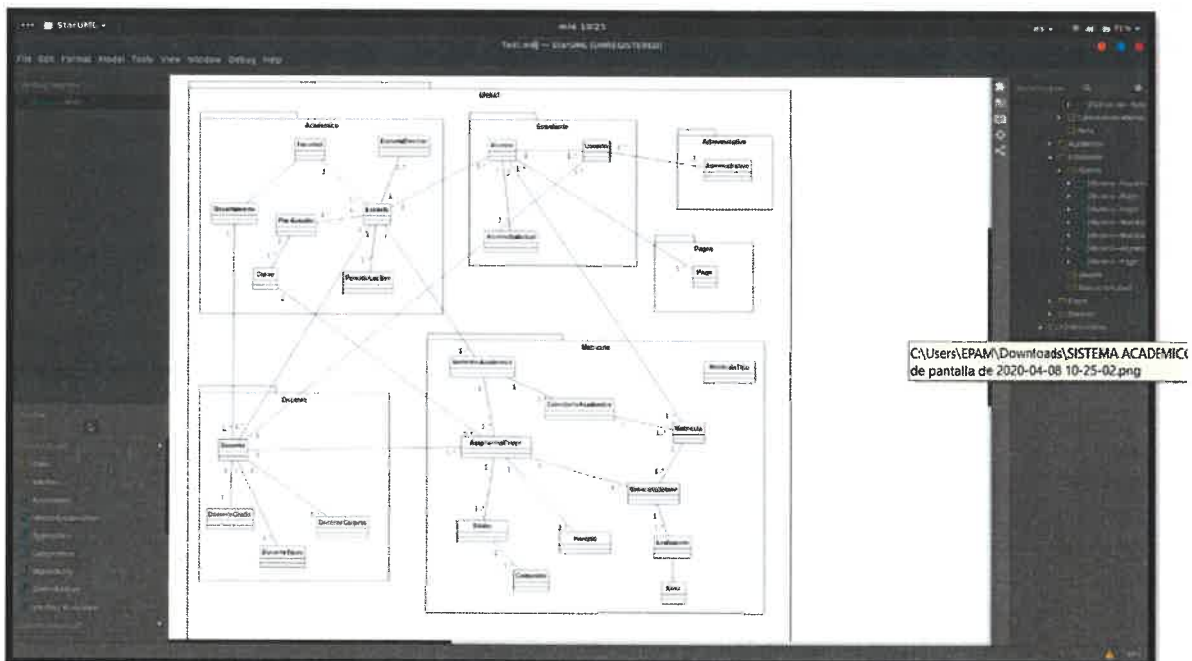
StarUML
File Edit Format Model Tools View Window Debug Help
Model
Academico
Estudiante
Administrativo
Administrativo
Pagos
Pago
Docente
Docente
Matricula
Matricula
Estudiante
Facultad
Departamento
Plan Estudio
Escuela
C:\Users\EPAM\Downloads\SISTEMA ACADEMIC
de pantalla de 2020-04-08 10-25-02.png